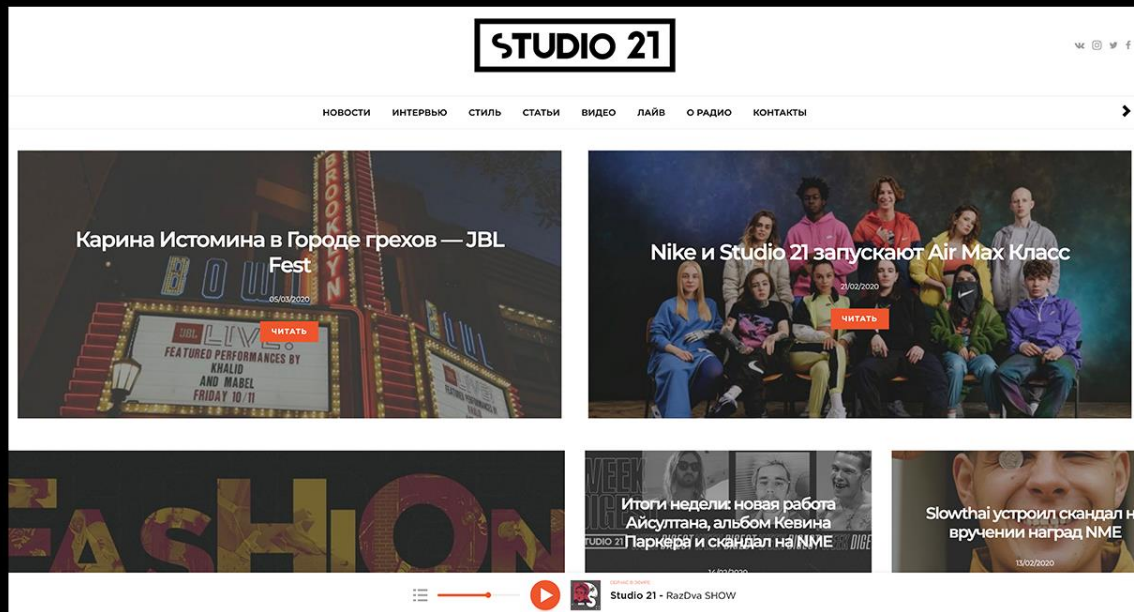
STUDIO 21

НОВОСТИ ИНТЕРВЬЮ СТИЛЬ СТАТЬИ ВИДЕО ЛАЙВ О РАДИО КОНТАКТЫ

Карина Истомина в Городе грехов — JBL Fest

05/03/2020

ЧИТАТЬ

JBL LIVE!
FEATURED PERFORMANCES BY
KHALID
AND MABEL
FRIDAY 10/11

Nike и Studio 21 запускают Air Max Класс

21/02/2020

ЧИТАТЬ

FASHION

Итоги недели: новая работа Айсултана, альбом Кевина Паркера и скандал на NME

14/02/2020

Slowthai устроил скандал на вручении наград NME

13/02/2020

СЕЙЧАС В ЭФИРЕ
Studio 21 - RazDva SHOW